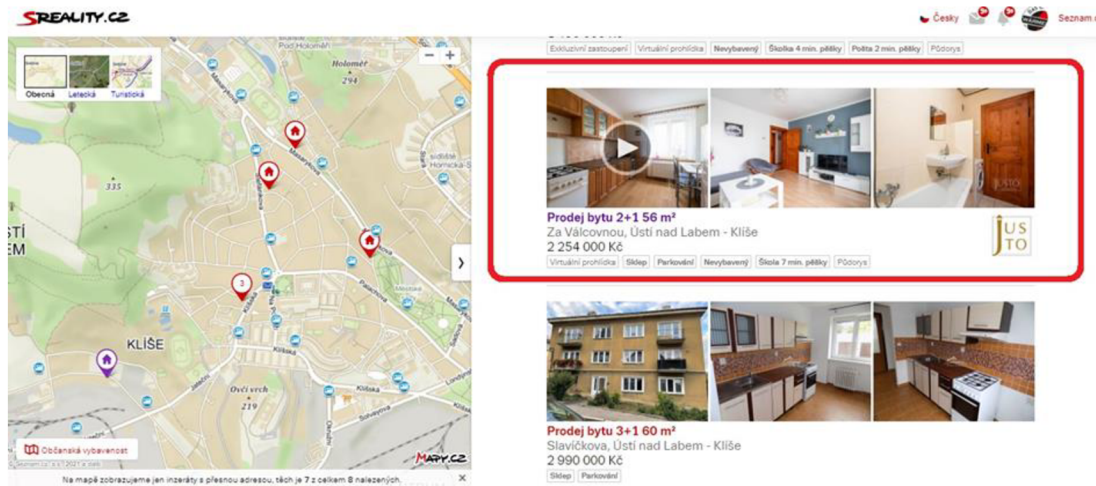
SREALITY.CZ

Česky Seznam

Obecná Letecká Turistická

Holoměř
294
335
STÍ
EM
KLÍŠE
Ovčí vrch
219
3

Občanská vybavenost
MAPY.CZ
Na mapě zobrazujeme jen inzeráty s přesnou adresou, těch je 7 z celkem 8 nalezených.

Exkluzivní zastoupení Virtuální prohlídka Nevybavený Škola 4 min. pěšky Pošta 2 min. pěšky Půdorys

Prodej bytu 2+1 56 m²
Za Válcovnou, Ústí nad Labem - Klíše
2 254 000 Kč
Virtuální prohlídka Sklep Parkování Nevybavený Škola 7 min. pěšky Půdorys

JUSTO

Prodej bytu 3+1 60 m²
Slavíčkova, Ústí nad Labem - Klíše
2 990 000 Kč
Sklep Parkování